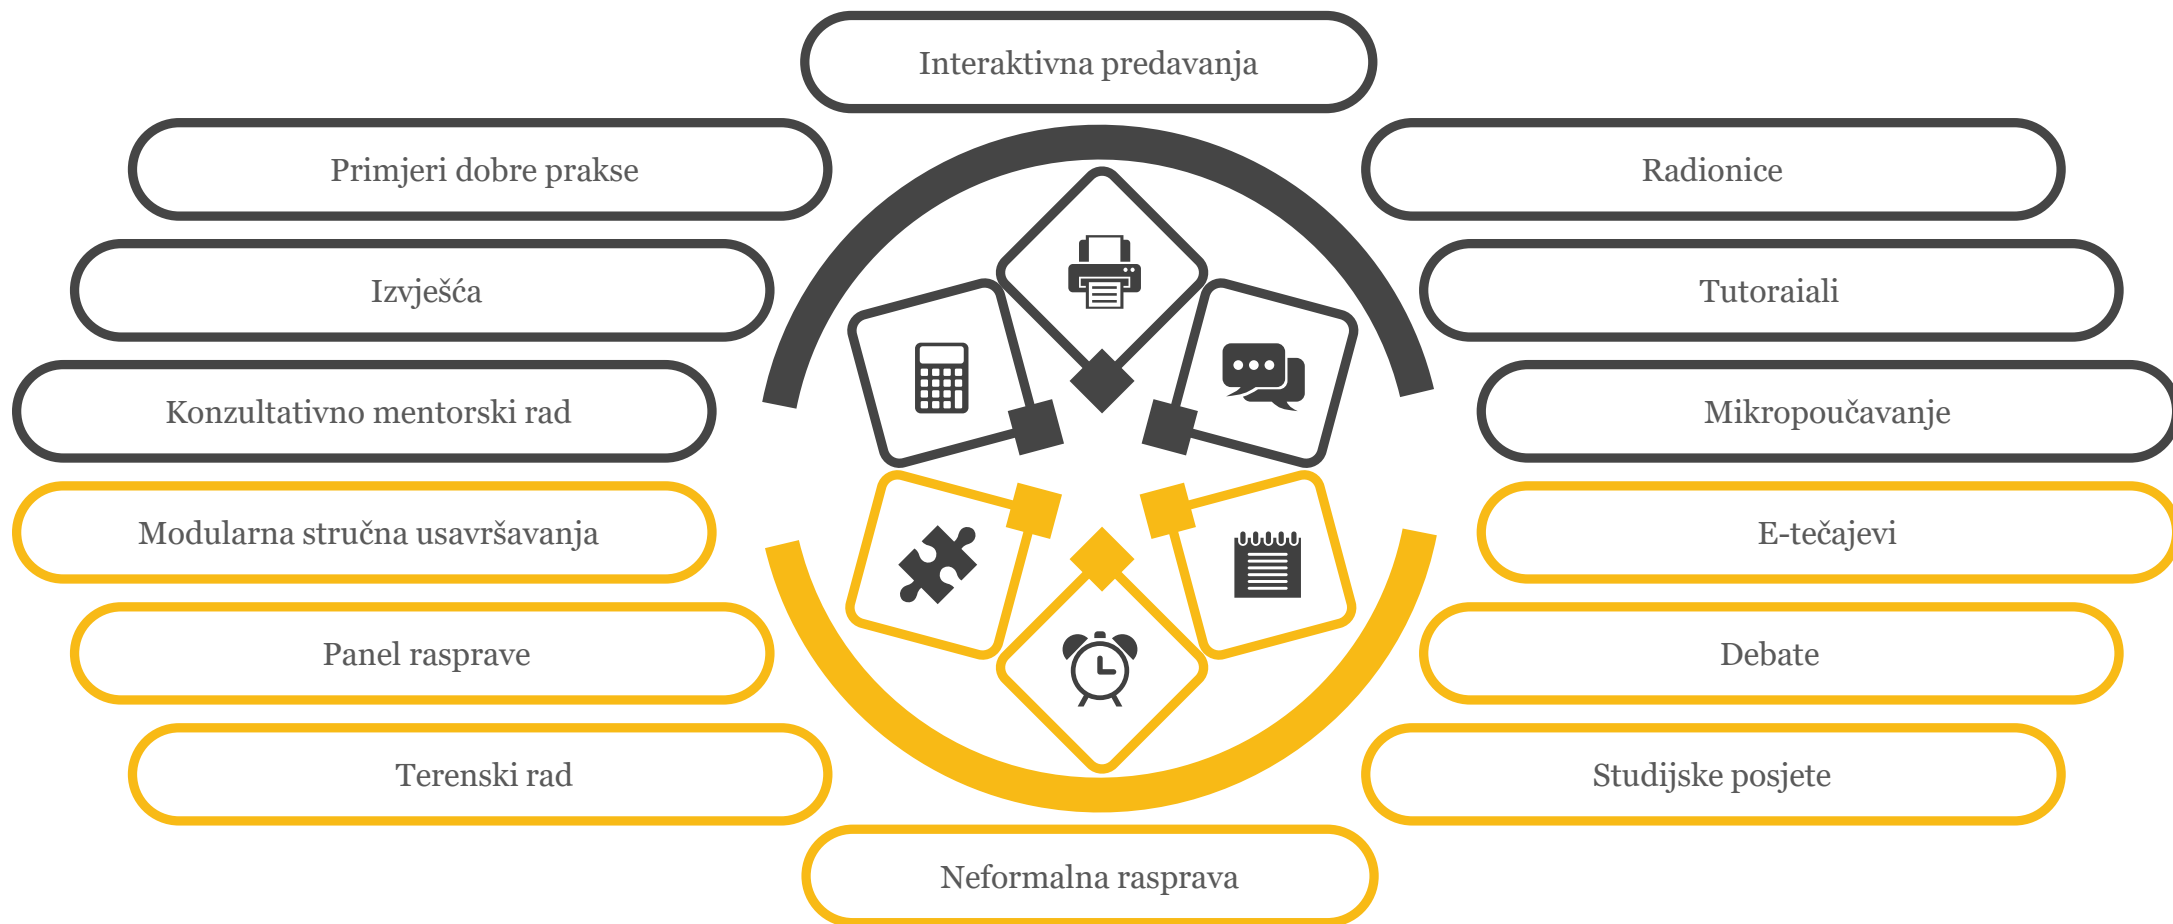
Interaktivna predavanja

Primjeri dobre prakse

Radionice

Izvješća

Tutoraiali

Konzultativno mentorski rad

Mikropoučavanje

Modularna stručna usavršavanja

E-tečajevi

Panel rasprave

Debate

Terenski rad

Studijske posjete

Neformalna rasprava